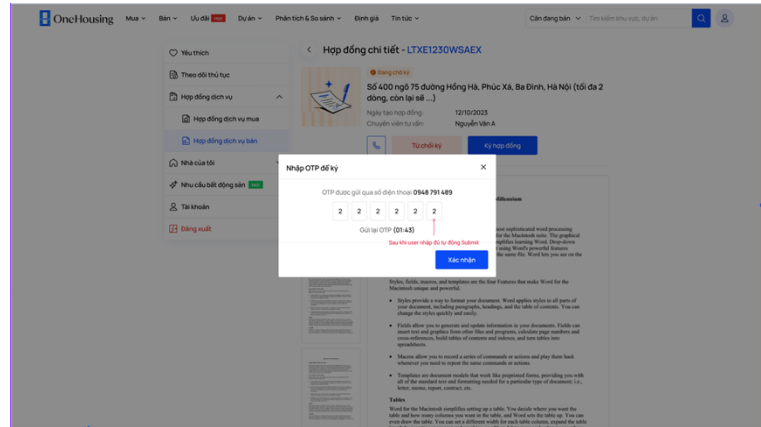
OneHousing Mua Bán Ưu đãi Mới Dự án Phân tích & So sánh Định giá Tin tức Cần đăng bán Tìm kiếm khu vực, dự án

Yêu thích
Theo dõi thủ tục
Hợp đồng dịch vụ
Hợp đồng dịch vụ mua
Hợp đồng dịch vụ bán
Nhà của tôi
Nhu cầu bất động sản Mới
Tài khoản
Đăng xuất

Hợp đồng chi tiết - LTXE1230WSAEX

Đang chờ ký
Số 400 ngõ 75 đường Hồng Hà, Phúc Xá, Ba Đình, Hà Nội (tối đa 2 dòng, còn lại sẽ ...)
Ngày tạo hợp đồng: 12/10/2023
Chuyên viên tư vấn: Nguyễn Văn A

Từ chối ký
Ký hợp đồng

Nhập OTP để ký
OTP được gửi qua số điện thoại 0948 791 489
2 2 2 2 2 2
Gửi lại OTP (01:43)
Sau khi user nhập đủ tự động Submit
Xác nhận

Styles, fields, macros, and templates are the four Features that make Word for the Macintosh unique and powerful.

Styles provide a way to format your document. Word applies styles to all parts of your document, including paragraphs, headings, and the table of contents. You can change the styles quickly and easily.

Fields allow you to generate and update information in your documents. Fields can insert text and graphics from other files and programs, calculate page numbers and cross-references, build tables of contents and indexes, and turn tables into spreadsheets.

Macros allow you to record a series of commands or actions and play them back whenever you need to repeat the same commands or actions.

Templates are document models that work like preprinted forms, providing you with all of the standard text and formatting needed for a particular type of document; i.e., letter, memo, report, contract, etc.

Tables

Word for the Macintosh simplifies setting up a table. You decide where you want the table and how many columns you want in the table, and Word sets the table up. You can even draw the table. You can set a different width for each table column, expand the table